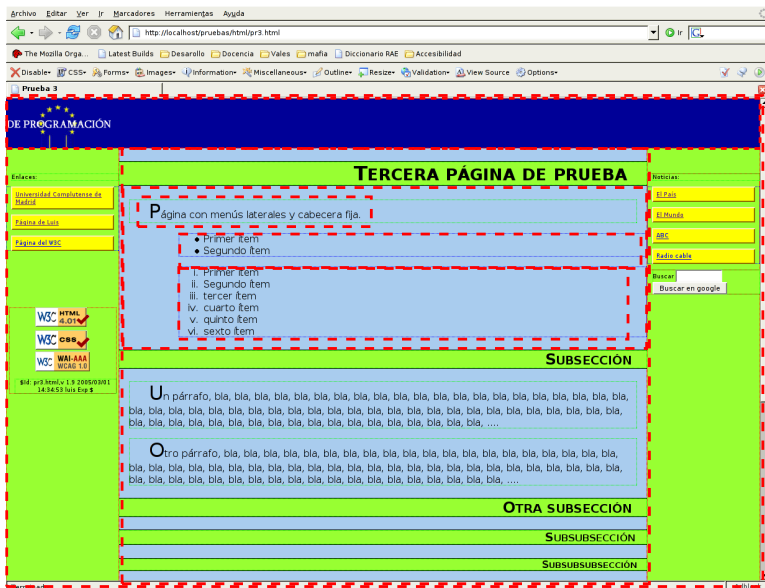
Archivo Editar Ver Ir Marcadores Herramientas Ayuda

http://localhost/pruebas/html/pr3.html

Ir

The Mozilla Orga... Latest Builds Desarollo Docencia Vales mafia Diccionario RAE Accesibilidad

Disable CSS Forms Images Information Miscellaneous Outline Resize Validation View Source Options

Prueba 3

DE PROGRAMACIÓN

Enlaces:

Universidad Complutense de Madrid

Página de Luis

Página del W3C

W3C HTML 4.01

W3C CSS

W3C WAI-AAA WCAG 1.0

$Id: pr3.html,v 1.9 2005/03/01 14:34:53 luis Exp $

TERCERA PÁGINA DE PRUEBA

Página con menús laterales y cabecera fija.

- Primer ítem
- Segundo ítem

i. Primer ítem
ii. Segundo ítem
iii. tercer ítem
iv. cuarto ítem
v. quinto ítem
vi. sexto ítem

SUBSECCIÓN

Un párrafo, bla, bla, bla, bla, bla, bla, bla, bla, bla, bla, bla, bla, bla, bla, bla, bla, bla, bla, bla, bla, bla, bla, bla, bla, bla, bla, bla, bla, bla, bla, bla, bla, bla, bla, bla, bla, bla, bla, bla, bla, bla, bla, bla, bla, bla, bla, bla, bla, bla, bla, bla, bla, bla, bla, bla, bla, bla, bla, bla, bla, bla, bla, bla, ....

Otro párrafo, bla, bla, bla, bla, bla, bla, bla, bla, bla, bla, bla, bla, bla, bla, bla, bla, bla, bla, bla, bla, bla, bla, bla, bla, bla, bla, bla, bla, bla, bla, bla, bla, bla, bla, bla, bla, bla, bla, bla, bla, bla, bla, bla, bla, bla, bla, bla, bla, bla, bla, bla, bla, bla, bla, bla, bla, bla, bla, bla, bla, bla, bla, bla, ....

OTRA SUBSECCIÓN

SUBSUBSECCIÓN

SUBSUBSUBSECCIÓN

Noticias:

El País

El Mundo

ABC

Radio cable

Buscar

Buscar en google